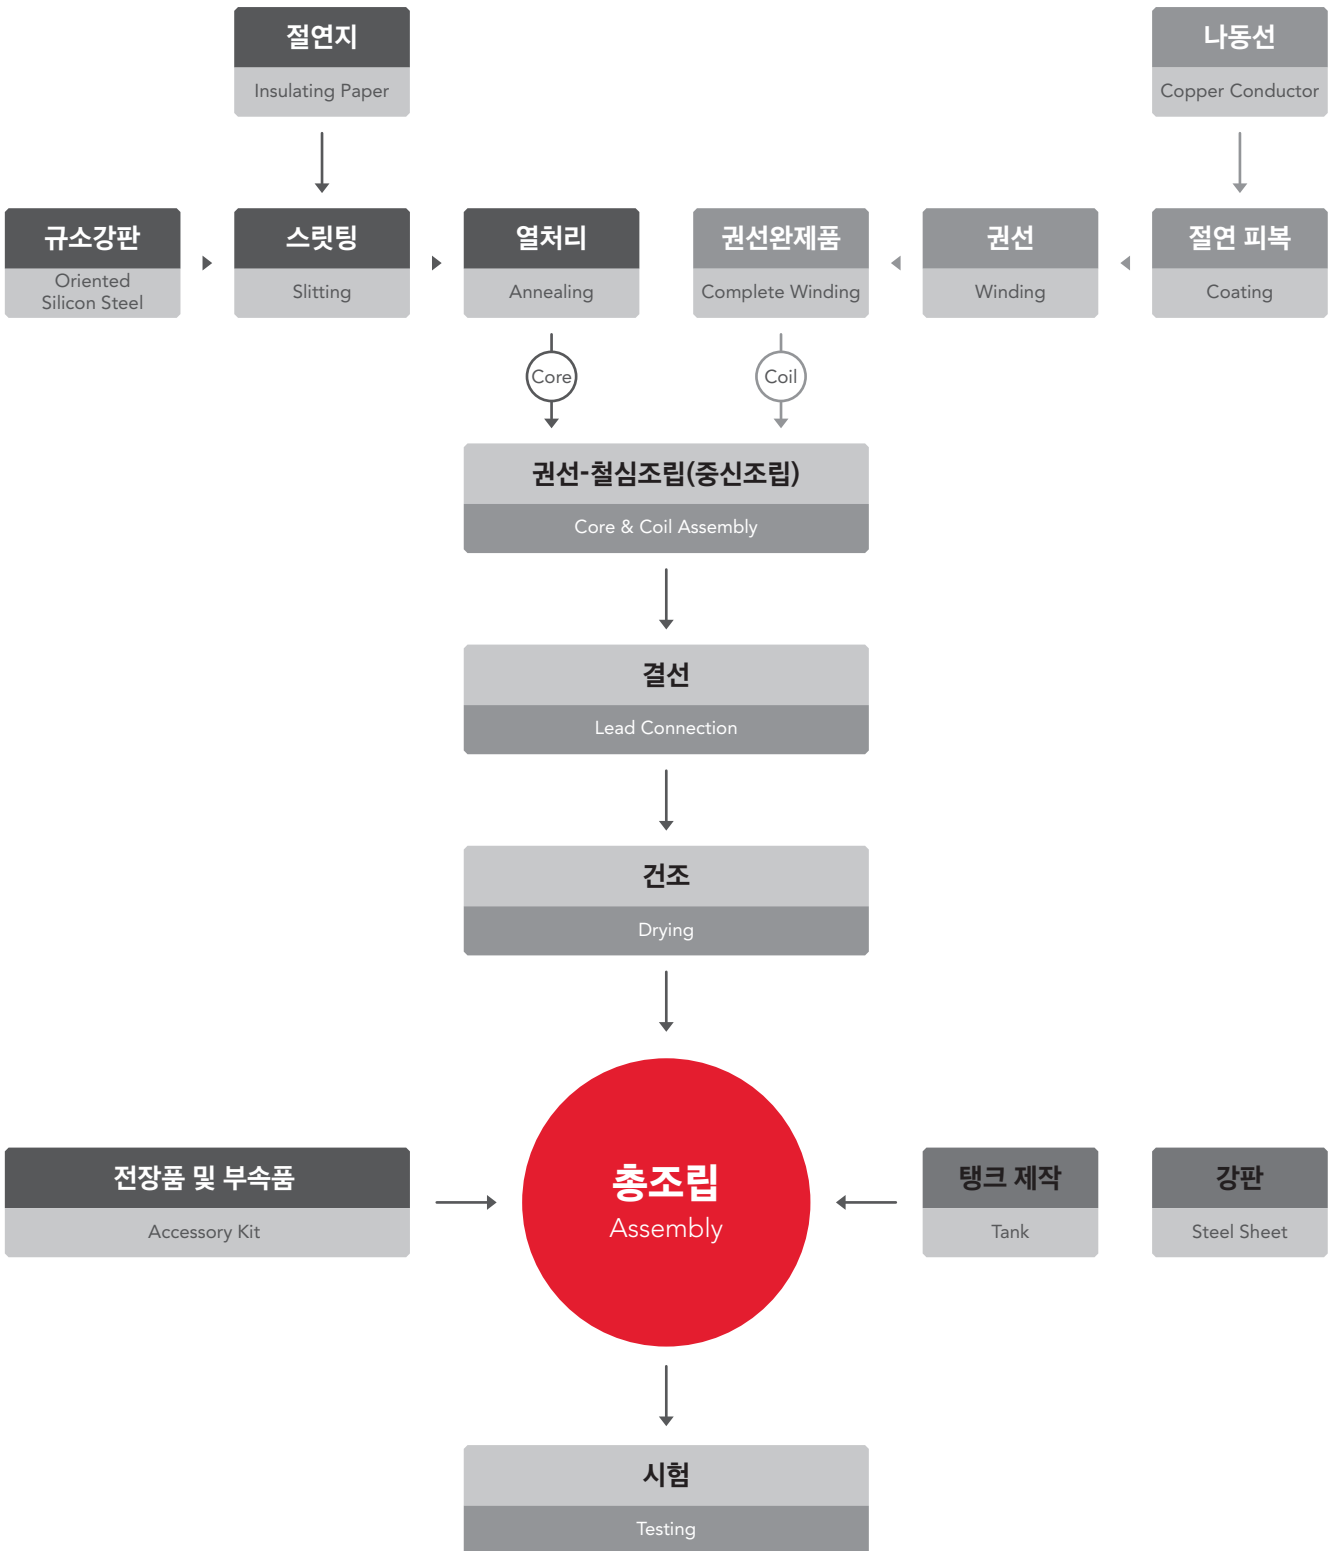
절연지
Insulating Paper

나동선
Copper Conductor

규소강판
Oriented Silicon Steel

스릿팅
Slitting

열처리
Annealing

권선완제품
Complete Winding

권선
Winding

절연 피복
Coating

Core

Coil

권선-철심조립(중신조립)
Core & Coil Assembly

결선
Lead Connection

건조
Drying

전장품 및 부속품
Accessory Kit

총조립
Assembly

탱크 제작
Tank

강판
Steel Sheet

시험
Testing